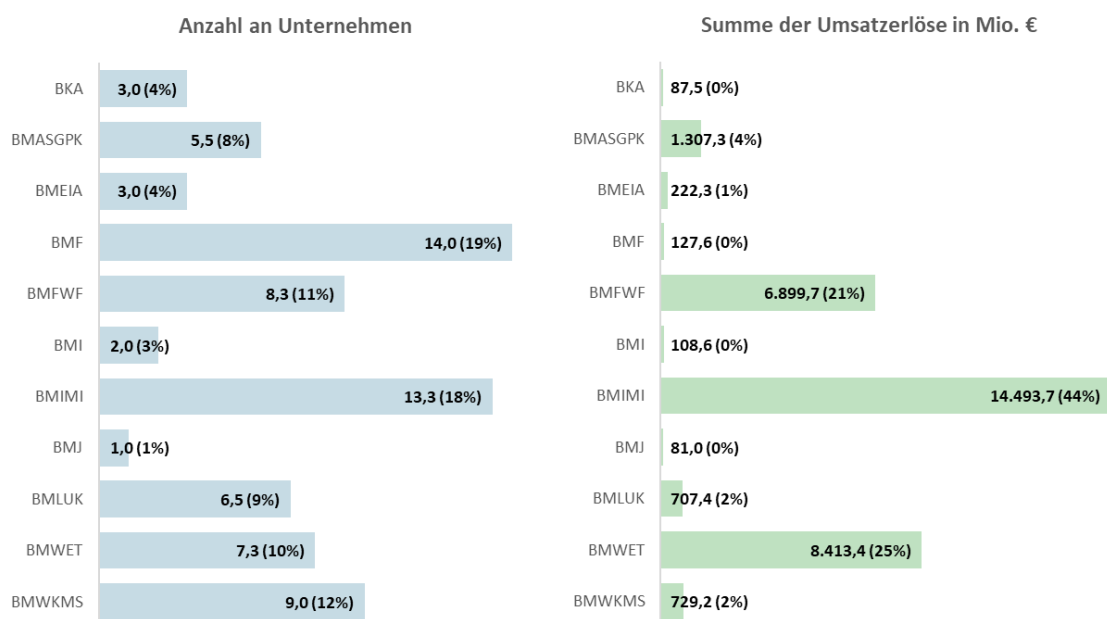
Anzahl an Unternehmen

BKA 3,0 (4%)
BMASGPK 5,5 (8%)
BMEIA 3,0 (4%)
BMF 14,0 (19%)
BMFWF 8,3 (11%)
BMI 2,0 (3%)
BMIMI 13,3 (18%)
BMJ 1,0 (1%)
BMLUK 6,5 (9%)
BMWET 7,3 (10%)
BMWKMS 9,0 (12%)

Summe der Umsatzerlöse in Mio. €

BKA 87,5 (0%)
BMASGPK 1.307,3 (4%)
BMEIA 222,3 (1%)
BMF 127,6 (0%)
BMFWF 6.899,7 (21%)
BMI 108,6 (0%)
BMIMI 14.493,7 (44%)
BMJ 81,0 (0%)
BMLUK 707,4 (2%)
BMWET 8.413,4 (25%)
BMWKMS 729,2 (2%)